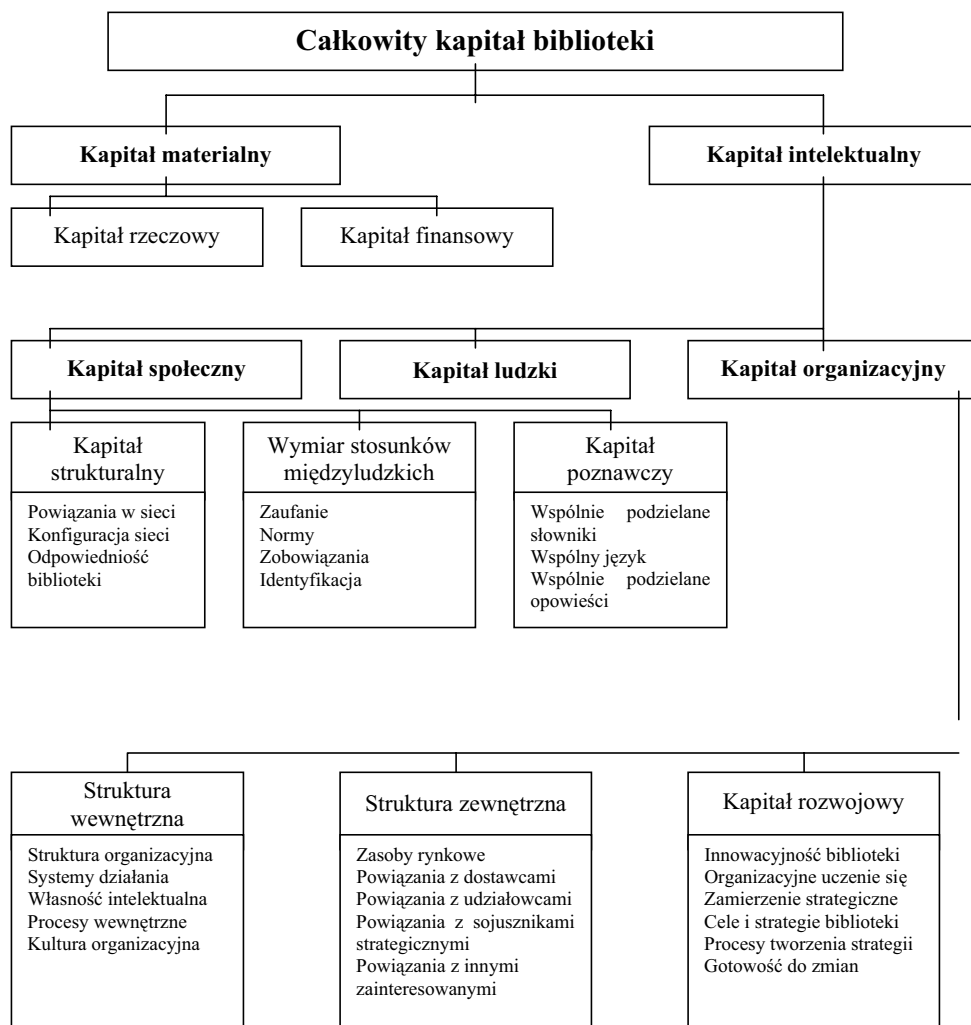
Całkowity kapitał biblioteki

Kapital materialny

Kapitał intelektualny

Kapitał rzeczowy

Kapitał finansowy

Kapitał społeczny

Kapitał ludzki

Kapitał organizacyjny

Kapitał strukturalny

Powiązania w sieci
Konfiguracja sieci
Odpowiedniość biblioteki

Wymiar stosunków międzyludzkich

Zaufanie
Normy
Zobowiązania
Identyfikacja

Kapitał poznawczy

Wspólnie podzielane słowniki
Wspólny język
Wspólnie podzielane opowieści

Struktura wewnętrzna

Struktura organizacyjna
Systemy działania
Własność intelektualna
Procesy wewnętrzne
Kultura organizacyjna

Struktura zewnętrzna

Zasoby rynkowe
Powiązania z dostawcami
Powiązania z udziałowcami
Powiązania z sojusznikami strategicznymi
Powiązania z innymi zainteresowanymi

Kapitał rozwojowy

Innowacyjność biblioteki
Organizacyjne uczenie się
Zamierzenie strategiczne
Cele i strategie biblioteki
Procesy tworzenia strategii
Gotowość do zmian